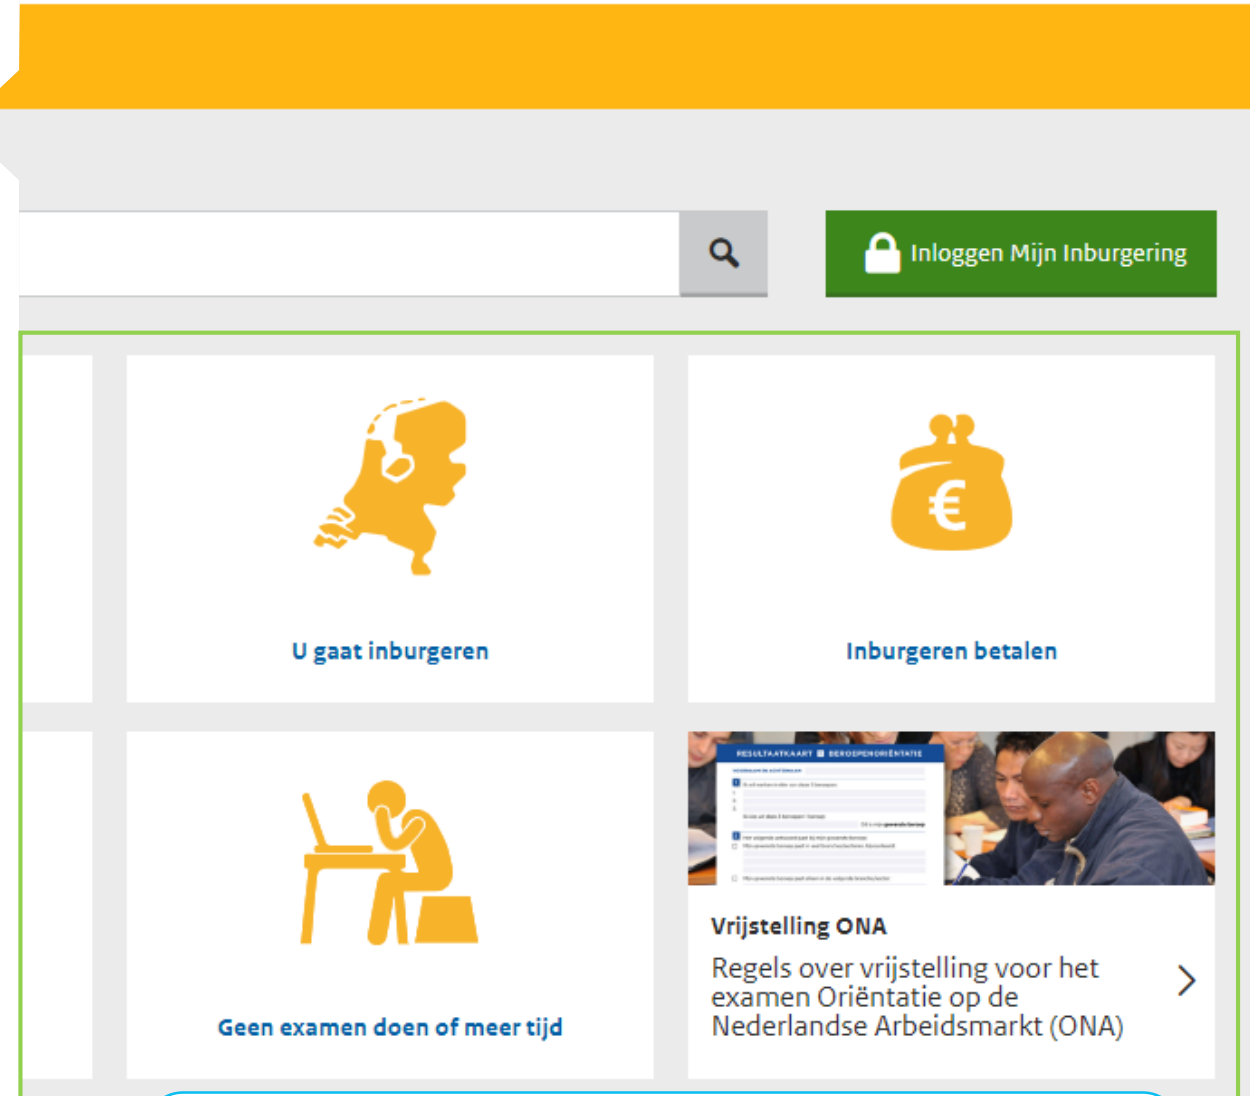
Inloggen Mijn Inburgering

U gaat inburgeren

Inburgeren betalen

RESULTAATKAART BEROEPENORIËNTATIE

Geen examen doen of meer tijd

Vrijstelling ONA

Regels over vrijstelling voor het examen Oriëntatie op de Nederlandse Arbeidsmarkt (ONA)